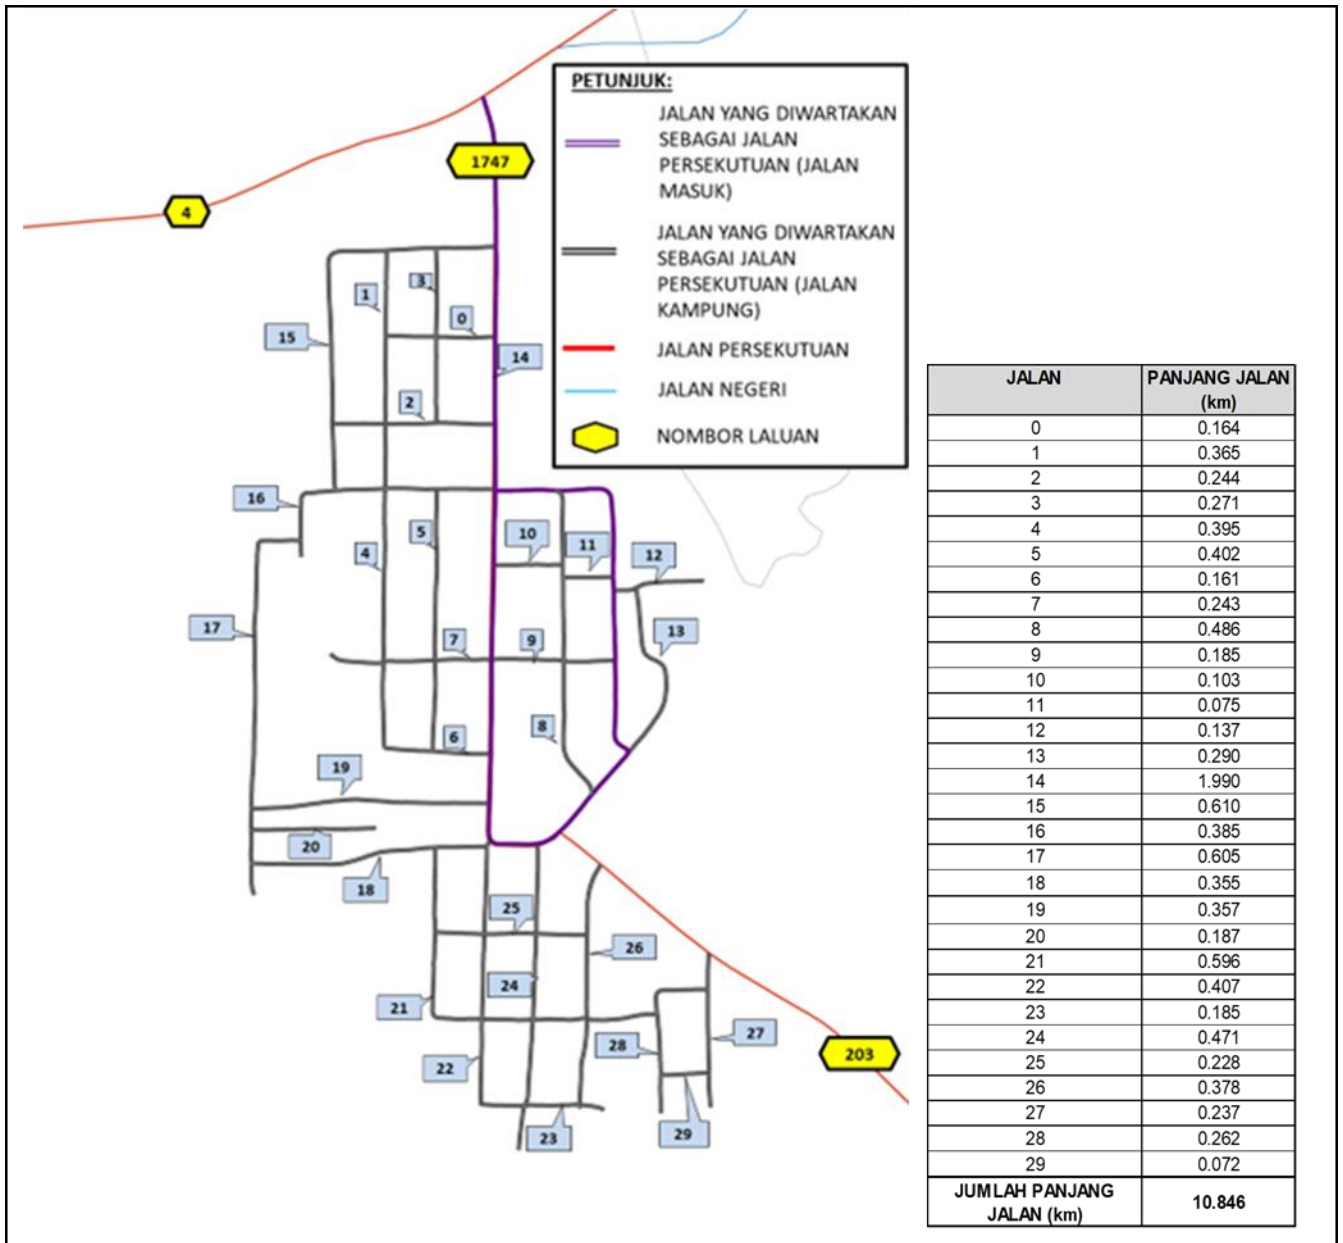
PETUNJUK:

JALAN YANG DIWARTAKAN SEBAGAI JALAN PERSEKUTUAN (JALAN MASUK)

JALAN YANG DIWARTAKAN SEBAGAI JALAN PERSEKUTUAN (JALAN KAMPUNG)

JALAN PERSEKUTUAN

JALAN NEGERI

NOMBOR LALUAN

1747

4

203

1 3 0 15 14 2 16 5 4 10 11 12 17 7 9 13 6 8 19 20 18 25 26 24 21 27 28 22 29 23

| JALAN | PANJANG JALAN (km) |
|---|---|
| 0 | 0.164 |
| 1 | 0.365 |
| 2 | 0.244 |
| 3 | 0.271 |
| 4 | 0.395 |
| 5 | 0.402 |
| 6 | 0.161 |
| 7 | 0.243 |
| 8 | 0.486 |
| 9 | 0.185 |
| 10 | 0.103 |
| 11 | 0.075 |
| 12 | 0.137 |
| 13 | 0.290 |
| 14 | 1.990 |
| 15 | 0.610 |
| 16 | 0.385 |
| 17 | 0.605 |
| 18 | 0.355 |
| 19 | 0.357 |
| 20 | 0.187 |
| 21 | 0.596 |
| 22 | 0.407 |
| 23 | 0.185 |
| 24 | 0.471 |
| 25 | 0.228 |
| 26 | 0.378 |
| 27 | 0.237 |
| 28 | 0.262 |
| 29 | 0.072 |
| JUMLAH PANJANG JALAN (km) | 10.846 |